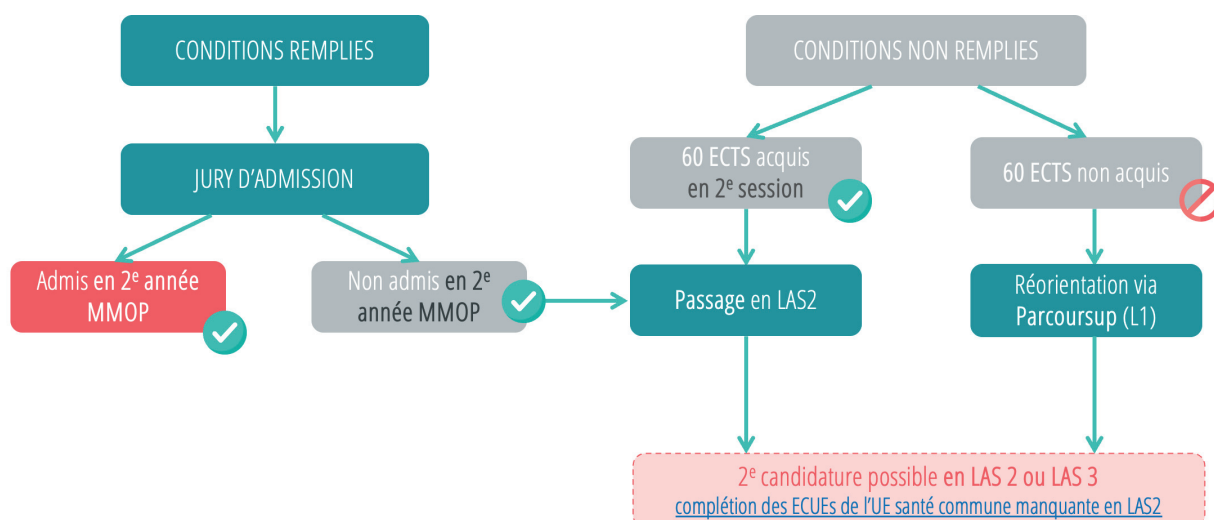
CONDITIONS REMPLIES

JURY D'ADMISSION

Admis en 2$^{e}$ année MMOP

Non admis en 2$^{e}$ année MMOP

CONDITIONS NON REMPLIES

60 ECTS acquis en 2$^{e}$ session

60 ECTS non acquis

Passage en LAS2

Réorientation via Parcoursup (L1)

2$^{e}$ candidature possible en LAS 2 ou LAS 3
complétion des ECUEs de l'UE santé commune manquante en LAS2